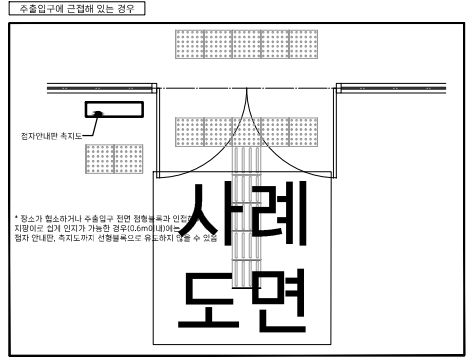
수출입구에 근접해 있는 경우

점자안내판 촉지도

* 장소가 협소하거나 수출입구 전면 점형블록과 인접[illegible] 지팡이로 쉽게 인지가 가능한 경우(0.6m이내)에는 점자 안내판, 촉지도까지 선형블록으로 유도하지 않을 수 있음

사례
도면